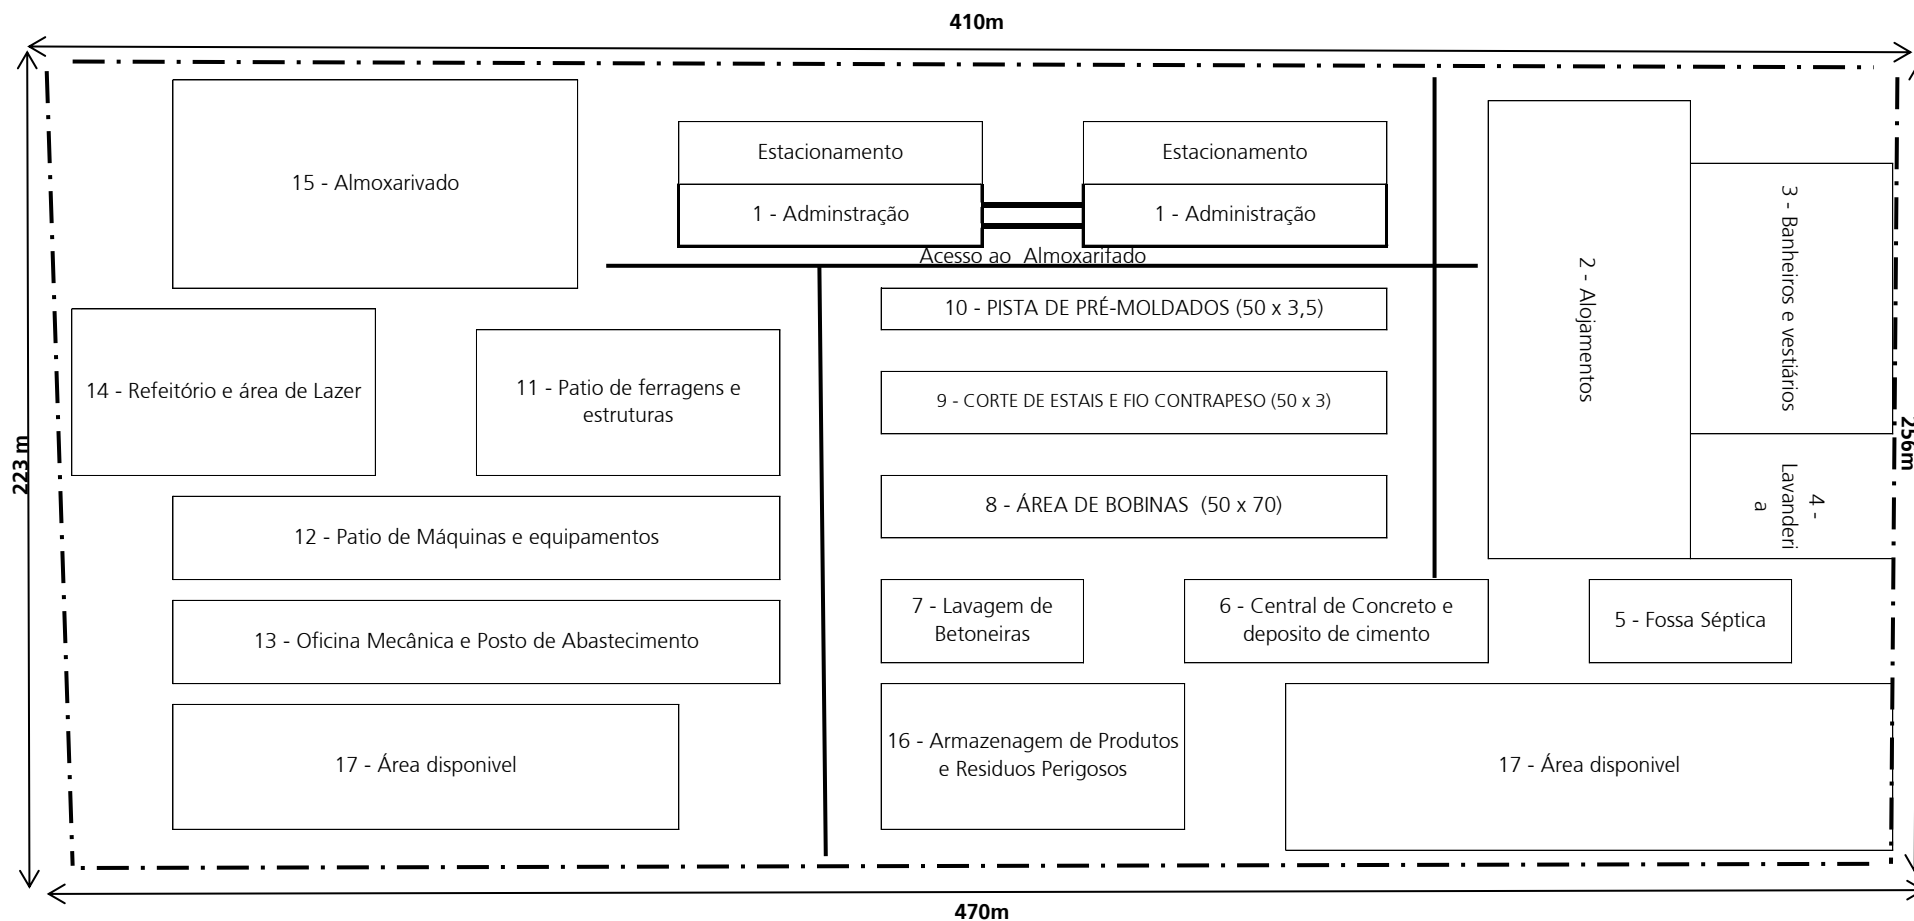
410m

15 - Almoxarivado

Estacionamento

1 - Adminstração

Estacionamento

1 - Administração

Acesso ao Almoxarifado

2 - Alojamentos

3 - Banheiros e vestiários

14 - Refeitório e área de Lazer

11 - Patio de ferragens e estruturas

10 - PISTA DE PRÉ-MOLDADOS (50 x 3,5)

9 - CORTE DE ESTAIS E FIO CONTRAPESO (50 x 3)

223 m

256m

4 - Lavanderia

8 - ÁREA DE BOBINAS (50 x 70)

12 - Patio de Máquinas e equipamentos

7 - Lavagem de Betoneiras

6 - Central de Concreto e deposito de cimento

5 - Fossa Séptica

13 - Oficina Mecânica e Posto de Abastecimento

17 - Área disponivel

16 - Armazenagem de Produtos e Residuos Perigosos

17 - Área disponivel

470m